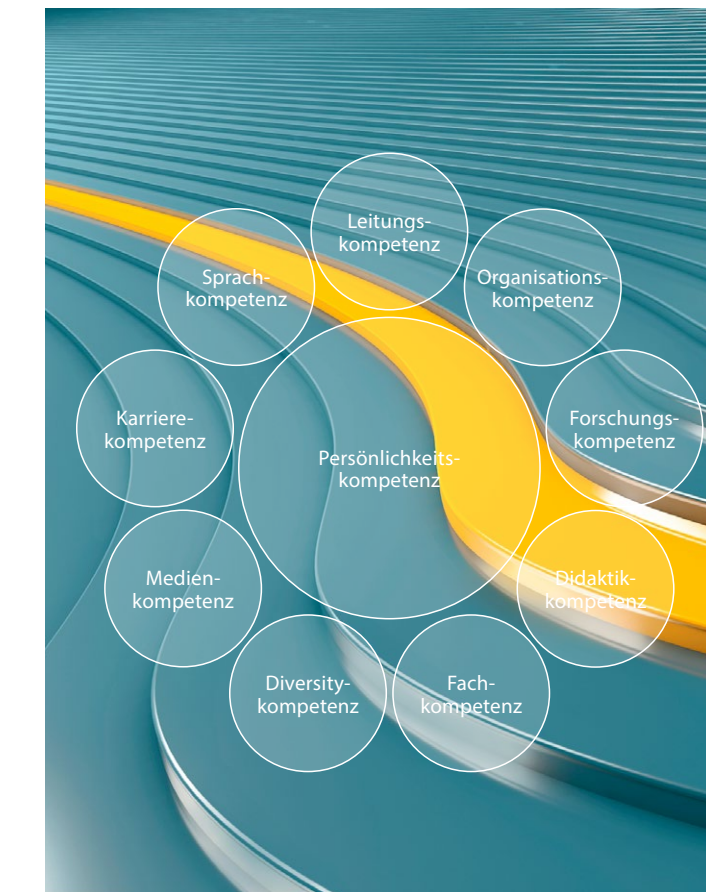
Leitungs-kompetenz

Sprach-kompetenz

Organisations-kompetenz

Karriere-kompetenz

Persönlichkeits-kompetenz

Forschungs-kompetenz

Medien-kompetenz

Didaktik-kompetenz

Diversity-kompetenz

Fach-kompetenz